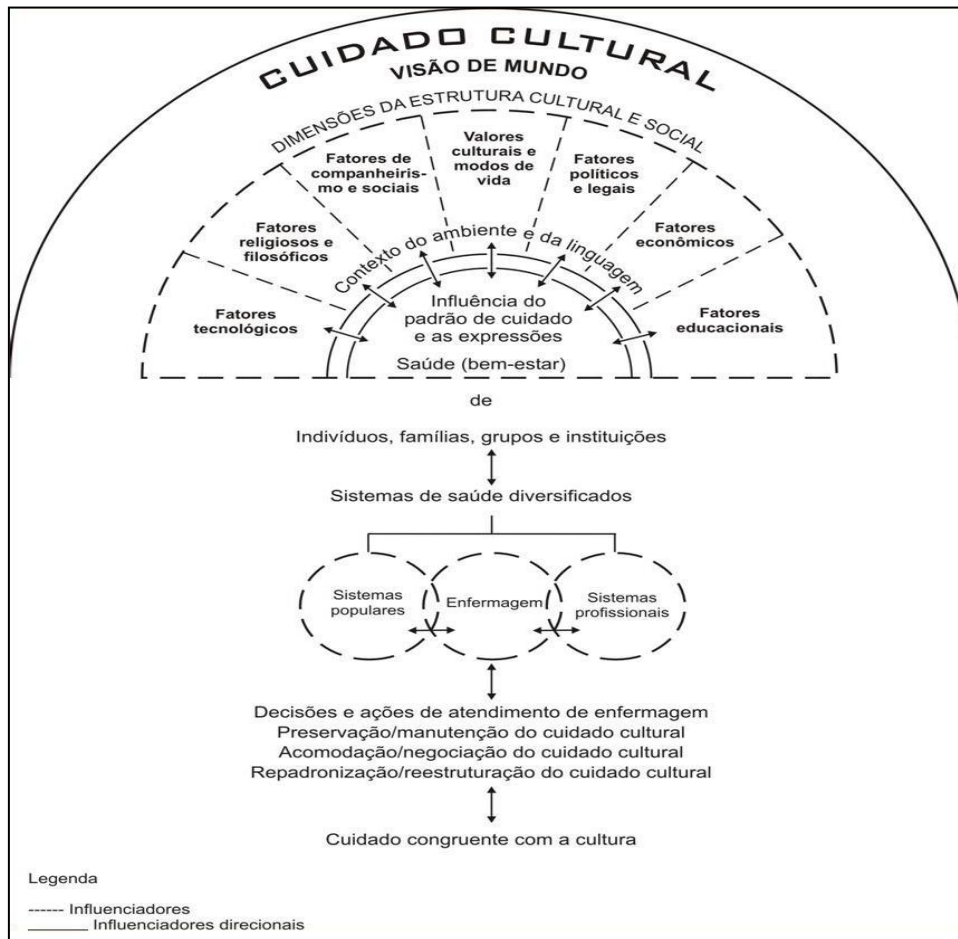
CUIDADO CULTURAL
VISÃO DE MUNDO
DIMENSÕES DA ESTRUTURA CULTURAL E SOCIAL

Fatores tecnológicos

Fatores religiosos e filosóficos

Fatores de companheirismo e sociais

Valores culturais e modos de vida

Fatores políticos e legais

Fatores econômicos

Fatores educacionais

Contexto do ambiente e da linguagem

Influência do padrão de cuidado e as expressões

Saúde (bem-estar)

de

Indivíduos, famílias, grupos e instituições

Sistemas de saúde diversificados

Sistemas populares

Enfermagem

Sistemas profissionais

Decisões e ações de atendimento de enfermagem
Preservação/manutenção do cuidado cultural
Acomodação/negociação do cuidado cultural
Repadronização/reestruturação do cuidado cultural

Cuidado congruente com a cultura

Legenda

------ Influenciadores
_______ Influenciadores direcionais